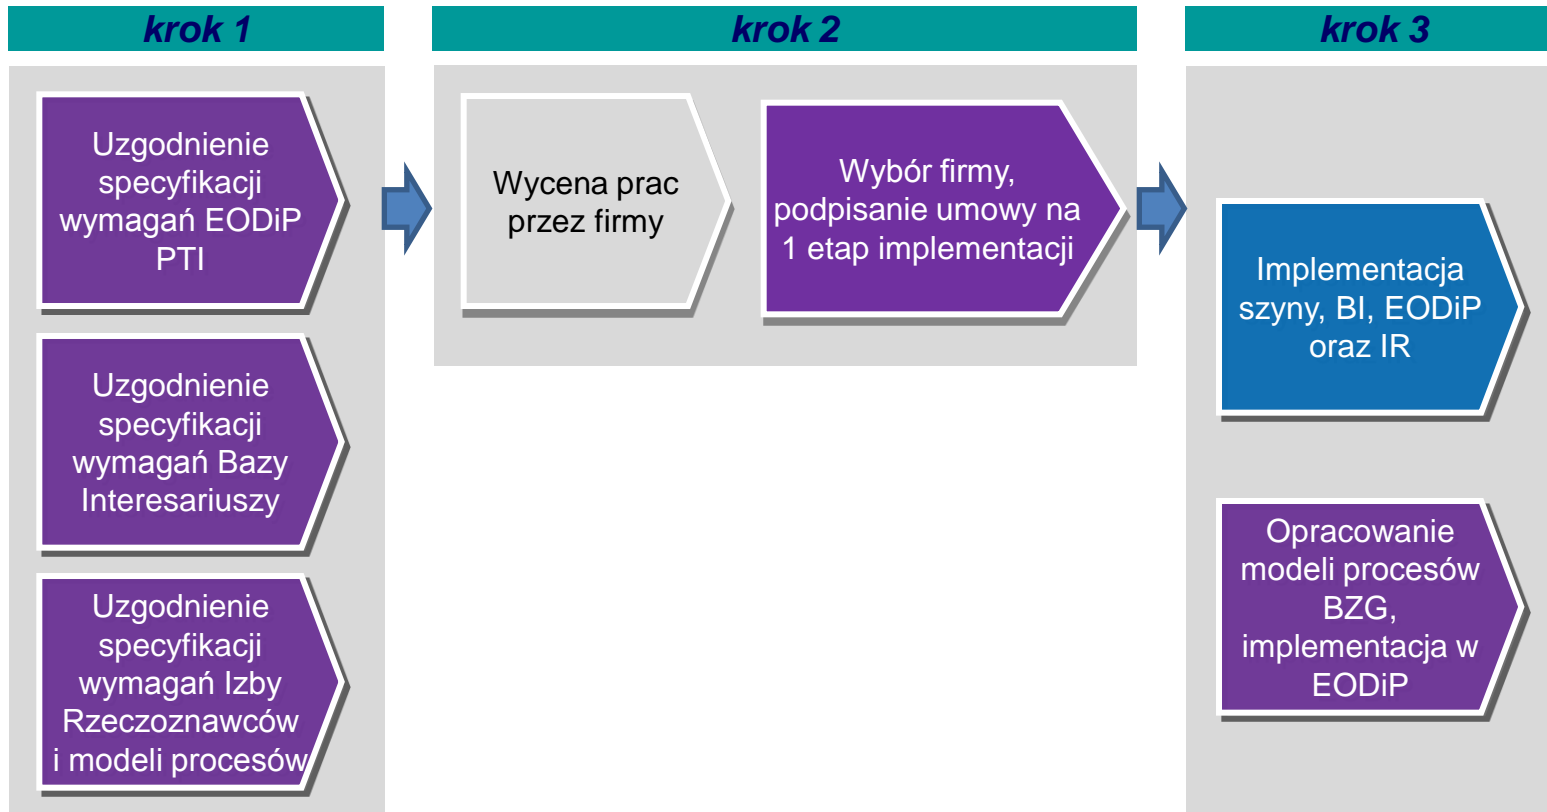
krok 1

Uzgodnienie specyfikacji wymagań EODiP PTI

Uzgodnienie specyfikacji wymagań Bazy Interesariuszy

Uzgodnienie specyfikacji wymagań Izby Rzeczoznawców i modeli procesów

krok 2

Wycena prac przez firmy

Wybór firmy, podpisanie umowy na 1 etap implementacji

krok 3

Implementacja szyny, BI, EODiP oraz IR

Opracowanie modeli procesów BZG, implementacja w EODiP